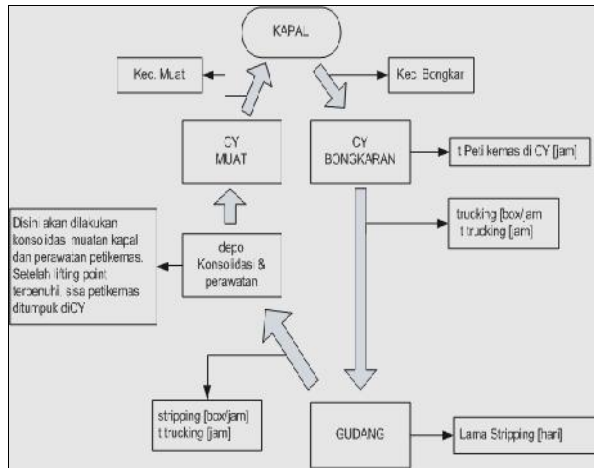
KAPAL

Kec. Muat

Kec. Bongkar

CY MUAT

CY BONGKARAN

t Peti kemas di CY [jam]

trucking [box/jam
t trucking [jam]

Disini akan dilakukan konsolidasi muatan kapal dan perawatan petikemas. Setelah lifting point terpenuhi sisa petikemas ditumpuk diCY

depo Konsolidasi & perawatan

stripping [box/jam]
t trucking [jam]

GUDANG

Lama Stripping [hari]